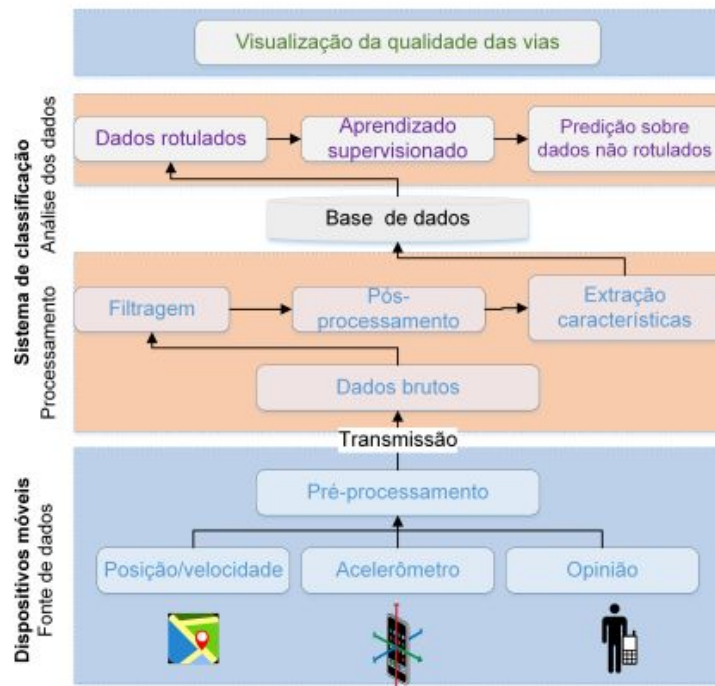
Visualização da qualidade das vias

Sistema de classificação

Análise dos dados

Dados rotulados

Aprendizado supervisionado

Predição sobre dados não rotulados

Base de dados

Processamento

Filtragem

Pós-processamento

Extração características

Dados brutos

Transmissão

Dispositivos móveis

Fonte de dados

Pré-processamento

Posição/velocidade

Acelerômetro

Opinião